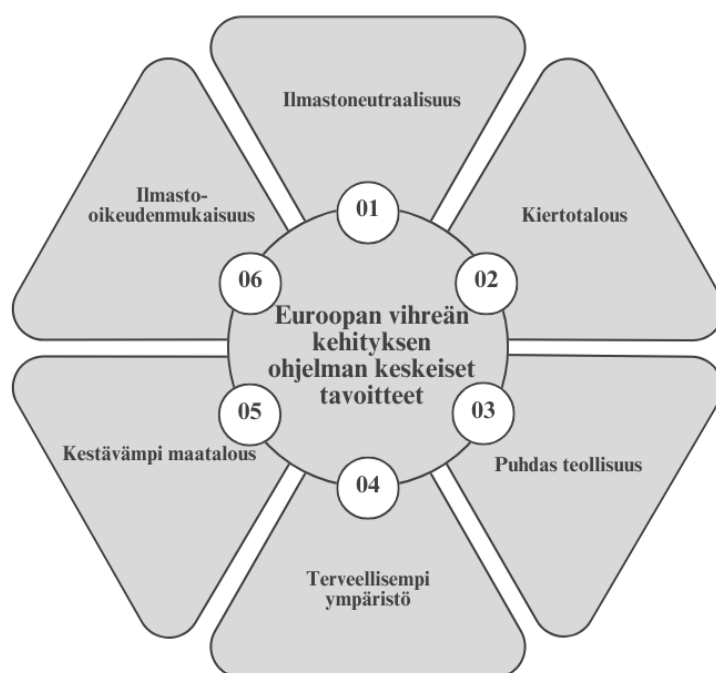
Euroopan vihreän kehityksen ohjelman keskeiset tavoitteet

01
Ilmastoneutraalisuus

02
Kiertotalous

03
Puhdas teollisuus

04
Terveellisempi ympäristö

05
Kestävämpi maatalous

06
Ilmasto-oikeudenmukaisuus